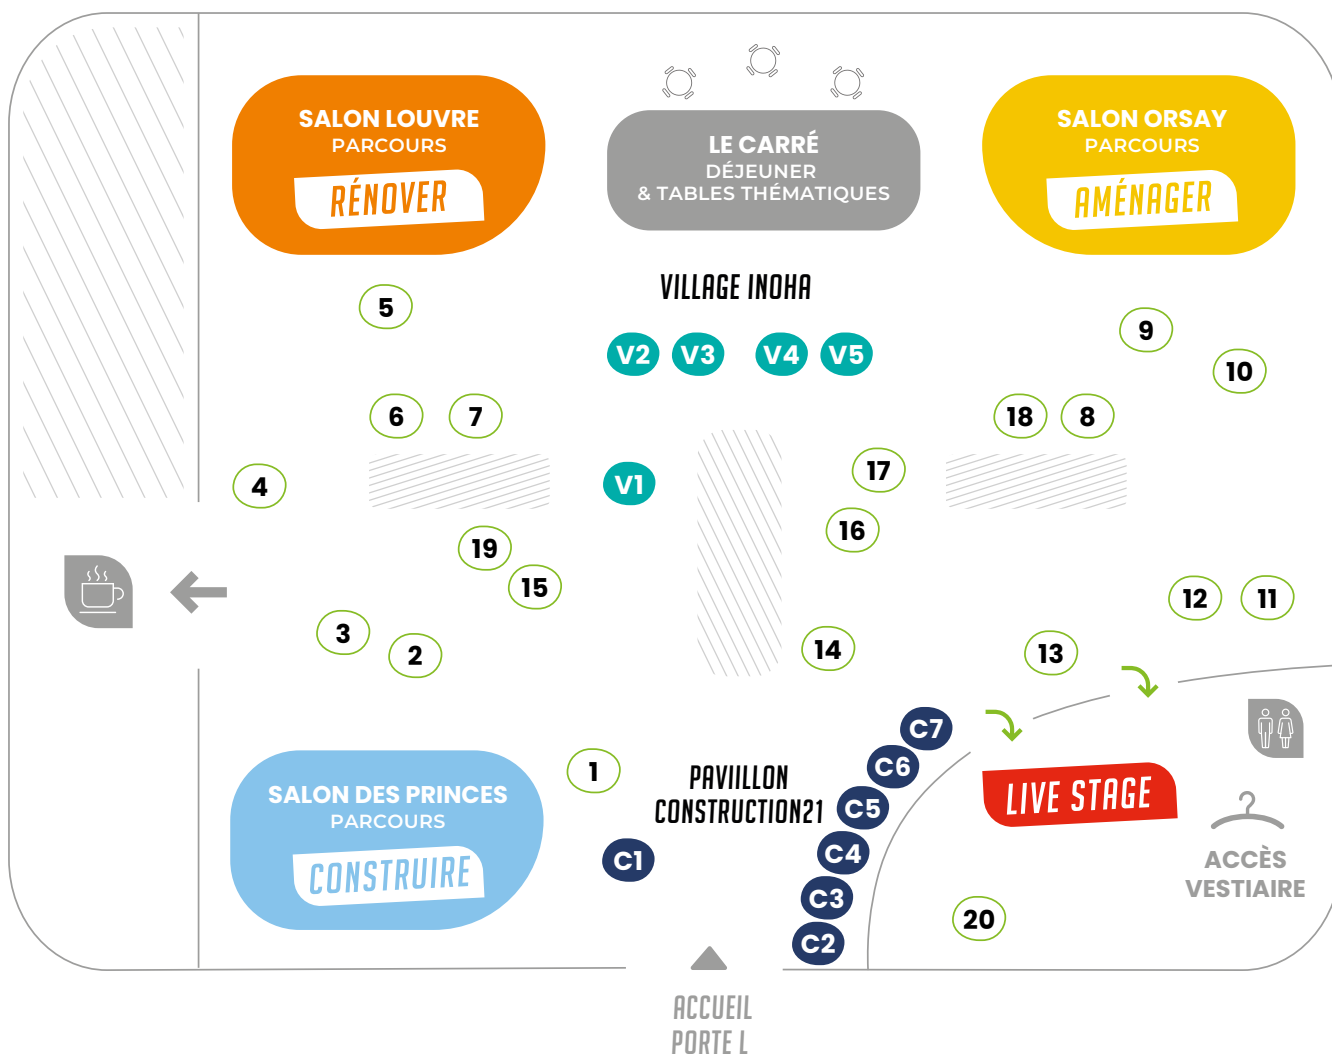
SALON LOUVRE
PARCOURS
RÉNOVER

LE CARRÉ
DÉJEUNER
& TABLES THÉMATIQUES

SALON ORSAY
PARCOURS
AMÉNAGER

VILLAGE INOHA

5

V2 V3 V4 V5

9
10

6 7

18 8

4

V1

17

16

19
15

12 11

3
2

14

13

C7
C6
C5
C4
C3
C2
C1

1

PAVIILLON
CONSTRUCTION21

LIVE STAGE

SALON DES PRINCES
PARCOURS
CONSTRUIRE

ACCÈS
VESTIAIRE

20

ACCUEIL
PORTE L